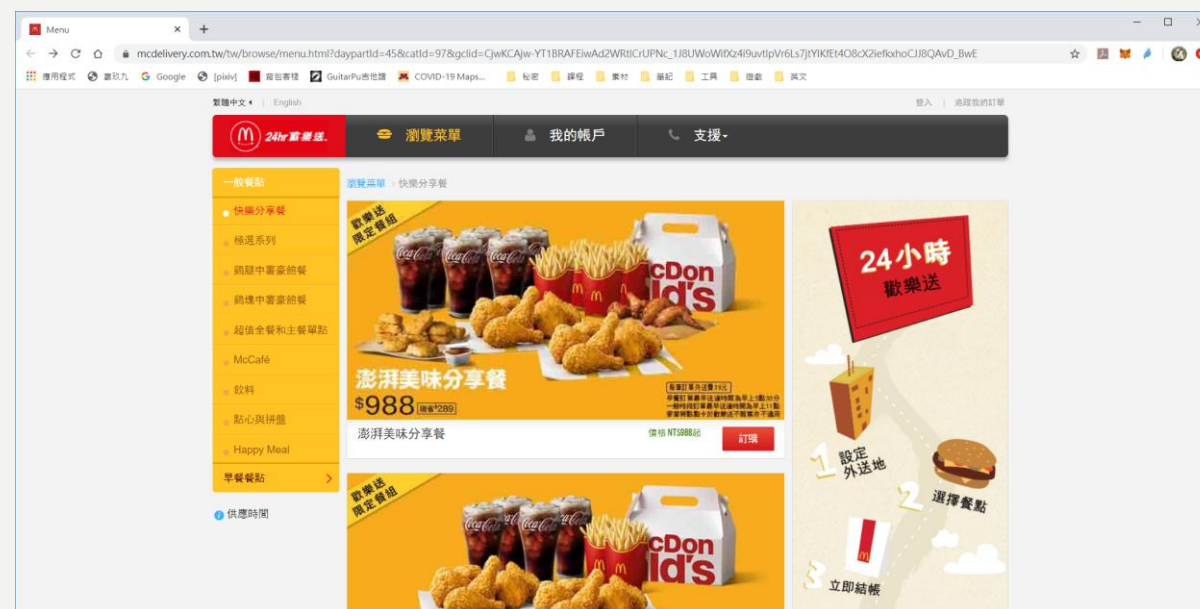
Menu
mcdelivery.com.tw/tw/browse/menu.html?daypartId=45&catId=97&gclid=CjwKCAjw-YT1BRAFEiwAd2WRtlCrUPNc_1J8UWoWifXz4i9uvtlpVr6Ls7jtYIKfEt4O8cX2iefkxhoCJJ8QAvD_BwE
應用程式 書玖九 Google [pixiv] 習包書櫃 GuitarPu吉他譜 COVID-19 Maps... 秘密 課程 素材 筆記 工具 遊戲 英文

繁體中文 English
登入 追蹤我的訂單

24hr歡樂送
瀏覽菜單
我的帳戶
支援

一般餐點
快樂分享餐
極選系列
麥脆雞中薯豪饗餐
麥脆雞中薯豪饗餐
超值全餐和主餐單點
McCafé
飲料
點心與拼盤
Happy Meal
早餐餐點

供應時間

瀏覽菜單 › 快樂分享餐

歡樂送限定餐組
McDonald's
澎湃美味分享餐
$988
澎湃美味分享餐
價格 NT$988起
訂購

歡樂送限定餐組
McDonald's

24小時
歡樂送
1 設定外送地
2 選擇餐點
3 立即結帳